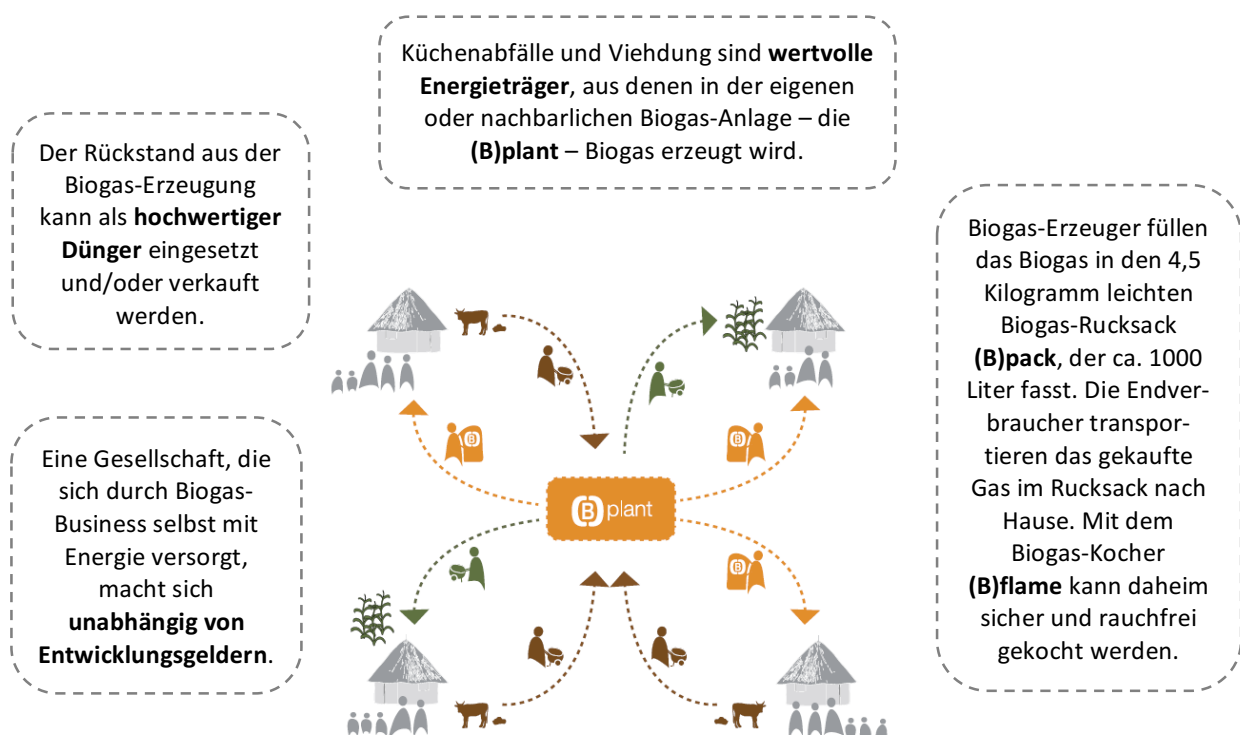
Küchenabfälle und Viehdung sind **wertvolle Energieträger**, aus denen in der eigenen oder nachbarlichen Biogas-Anlage – die **(B)plant** – Biogas erzeugt wird.

Der Rückstand aus der Biogas-Erzeugung kann als **hochwertiger Dünger** eingesetzt und/oder verkauft werden.

Biogas-Erzeuger füllen das Biogas in den 4,5 Kilogramm leichten Biogas-Rucksack **(B)pack**, der ca. 1000 Liter fasst. Die Endverbraucher transportieren das gekaufte Gas im Rucksack nach Hause. Mit dem Biogas-Kocher **(B)flame** kann daheim sicher und rauchfrei gekocht werden.

Eine Gesellschaft, die sich durch Biogas-Business selbst mit Energie versorgt, macht sich **unabhängig von Entwicklungsgeldern**.

(B)plant